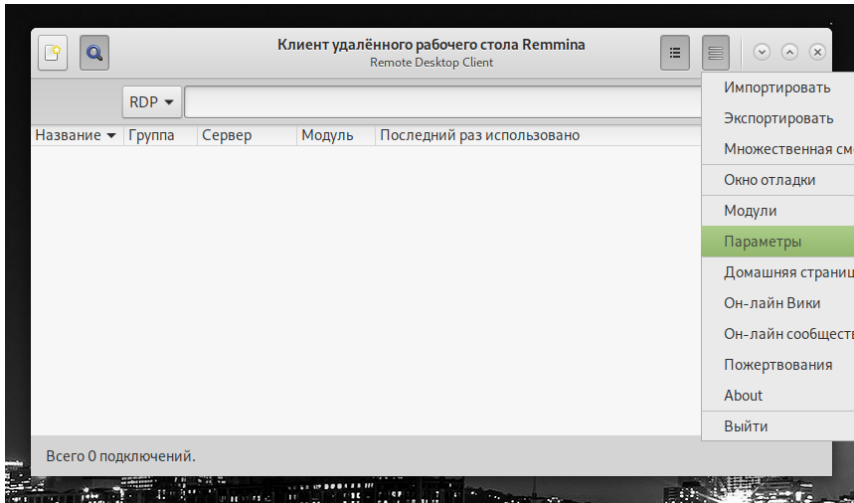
Клиент удалённого рабочего стола Remmina
Remote Desktop Client

RDP

| Название | Группа | Сервер | Модуль | Последний раз использовано |
|---|---|---|---|---|

Импортировать
Экспортировать
Множественная см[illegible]
Окно отладки
Модули
Параметры
Домашняя страниц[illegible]
Он-лайн Вики
Он-лайн сообщест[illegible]
Пожертвования
About
Выйти

Всего 0 подключений.